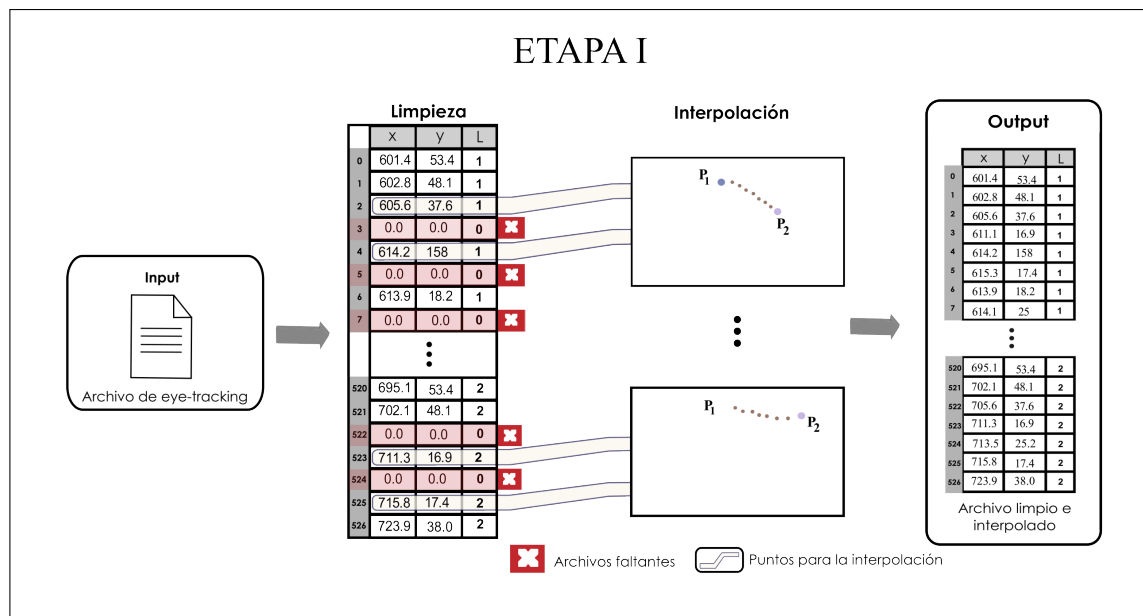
ETAPA I

Input

Archivo de eye-tracking

Limpieza

| | x | y | L |
|---|---|---|---|
| 0 | 601.4 | 53.4 | 1 |
| 1 | 602.8 | 48.1 | 1 |
| 2 | 605.6 | 37.6 | 1 |
| 3 | 0.0 | 0.0 | 0 |
| 4 | 614.2 | 158 | 1 |
| 5 | 0.0 | 0.0 | 0 |
| 6 | 613.9 | 18.2 | 1 |
| 7 | 0.0 | 0.0 | 0 |
| | ⋮ | | |
| 520 | 695.1 | 53.4 | 2 |
| 521 | 702.1 | 48.1 | 2 |
| 522 | 0.0 | 0.0 | 0 |
| 523 | 711.3 | 16.9 | 2 |
| 524 | 0.0 | 0.0 | 0 |
| 525 | 715.8 | 17.4 | 2 |
| 526 | 723.9 | 38.0 | 2 |

Interpolación

$P_1$ $P_2$

$P_1$ $P_2$

Output

| | x | y | L |
|---|---|---|---|
| 0 | 601.4 | 53.4 | 1 |
| 1 | 602.8 | 48.1 | 1 |
| 2 | 605.6 | 37.6 | 1 |
| 3 | 611.1 | 16.9 | 1 |
| 4 | 614.2 | 158 | 1 |
| 5 | 615.3 | 17.4 | 1 |
| 6 | 613.9 | 18.2 | 1 |
| 7 | 614.1 | 25 | 1 |

| | | | |
|---|---|---|---|
| 520 | 695.1 | 53.4 | 2 |
| 521 | 702.1 | 48.1 | 2 |
| 522 | 705.6 | 37.6 | 2 |
| 523 | 711.3 | 16.9 | 2 |
| 524 | 713.5 | 25.2 | 2 |
| 525 | 715.8 | 17.4 | 2 |
| 526 | 723.9 | 38.0 | 2 |

Archivo limpio e interpolado

Archivos faltantes

Puntos para la interpolación